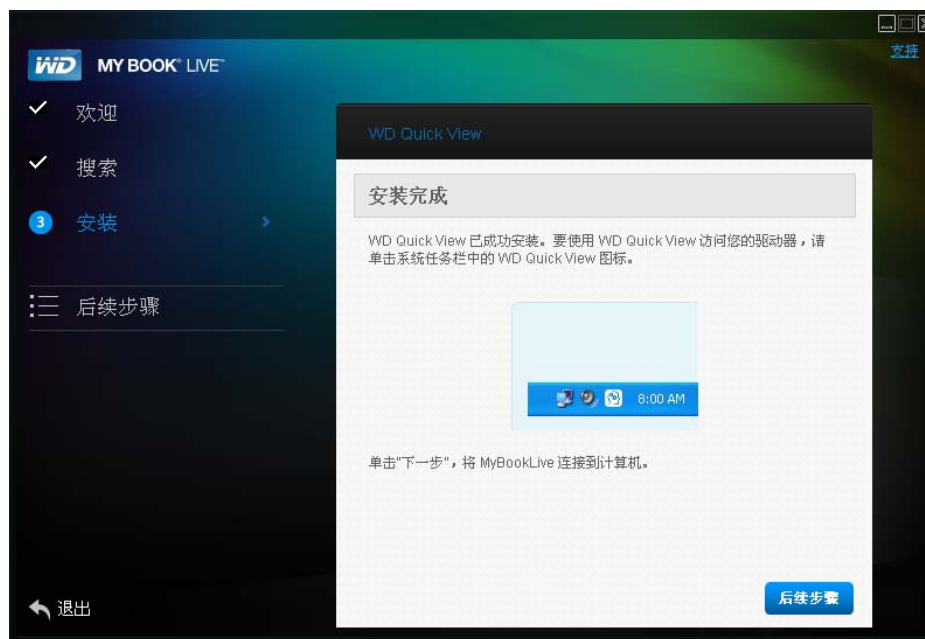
支持

WD MY BOOK® LIVE™

欢迎

搜索

3 安装

后续步骤

WD Quick View

安装完成

WD Quick View 已成功安装。要使用 WD Quick View 访问您的驱动器，请单击系统任务栏中的 WD Quick View 图标。

8:00 AM

单击"下一步"，将 MyBookLive 连接到计算机。

后续步骤

退出